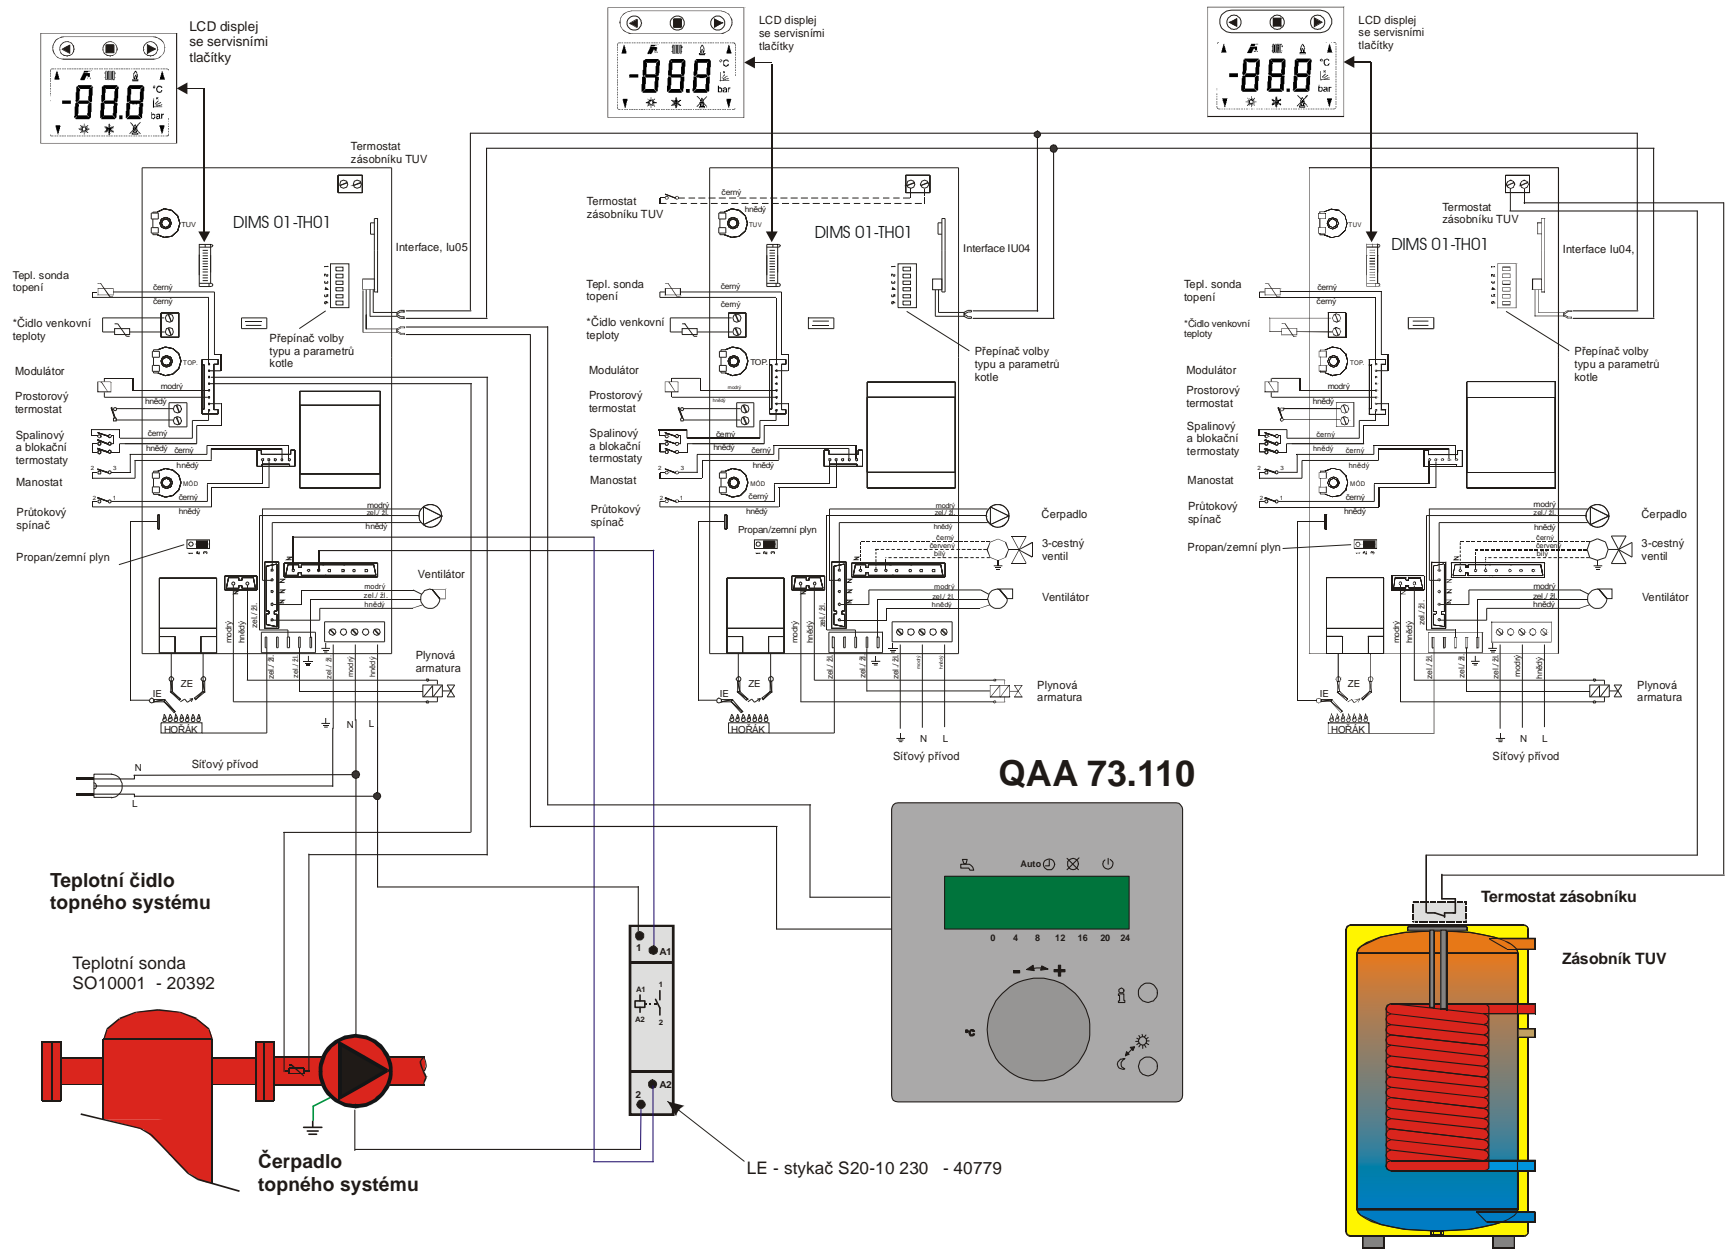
LCD displej se servisními tlačítky

-88.8 °C bar

Termostat zásobníku TUV

DIMS 01-TH01

TUV

Interface, Iu05

Tepl. sonda topení

černý

černý

*Čidlo venkovní teploty

TOP

Přepínač volby typu a parametrů kotle

Modulátor

modrý

Prostorový termostat

hnědý

Spalinový a blokační termostaty

černý

hnědý

černý

hnědý

Manostat

MÓD

černý

Průtokový spínač

hnědý

modrý

zel / žl

hnědý

Propan/zemní plyn

Ventilátor

modrý

zel / žl

hnědý

modrý

hnědý

zel / žl

zel / žl

zel / žl

modrý

hnědý

Plynová armatura

IE

ZE

HOŘÁK

N

L

N

Síťový přívod

L

LCD displej se servisními tlačítky

-88.8 °C bar

Termostat zásobníku TUV

černý

hnědý

TUV

DIMS 01-TH01

Interface IU04

Tepl. sonda topení

černý

černý

*Čidlo venkovní teploty

TOP

Přepínač volby typu a parametrů kotle

Modulátor

modrý

Prostorový termostat

hnědý

Spalinový a blokační termostaty

černý

hnědý

černý

hnědý

Manostat

MÓD

černý

Průtokový spínač

hnědý

Propan/zemní plyn

modrý

zel / žl

hnědý

Čerpadlo

černý

červený

bílý

3-cestný ventil

modrý

zel / žl

hnědý

Ventilátor

modrý

hnědý

zel / žl

zel / žl

zel / žl

modrý

hnědý

Plynová armatura

IE

ZE

HOŘÁK

N

L

Síťový přívod

LCD displej se servisními tlačítky

-88.8 °C bar

Termostat zásobníku TUV

TUV

DIMS 01-TH01

Interface Iu04,

Tepl. sonda topení

černý

černý

*Čidlo venkovní teploty

TOP

Přepínač volby typu a parametrů kotle

Modulátor

modrý

Prostorový termostat

hnědý

Spalinový a blokační termostaty

černý

hnědý

černý

hnědý

Manostat

MÓD

černý

Průtokový spínač

hnědý

Propan/zemní plyn

modrý

zel / žl

hnědý

Čerpadlo

černý

červený

bílý

3-cestný ventil

modrý

zel / žl

hnědý

Ventilátor

modrý

hnědý

zel / žl

zel / žl

zel / žl

modrý

hnědý

Plynová armatura

IE

ZE

HOŘÁK

N

L

Síťový přívod

QAA 73.110

Auto

0 4 8 12 16 20 24

- +

°C

Teplotní čidlo topného systému

Teplotní sonda SO10001 - 20392

Čerpadlo topného systému

1 A1

A1 1

A2 2

2 A2

LE - stykač S20-10 230 - 40779

Termostat zásobníku

Zásobník TUV